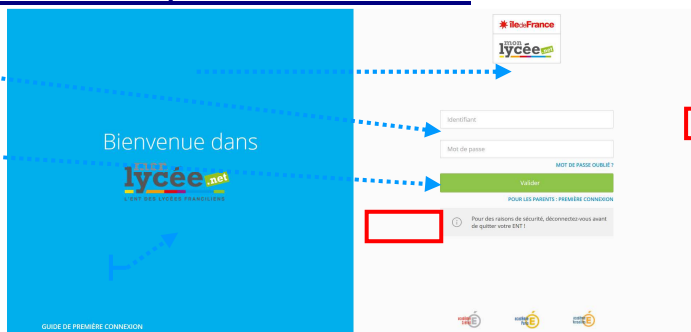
îledeFrance
mon lycée.net

Bienvenue dans
lycée.net
L'ENT DES LYCÉES FRANCILIENS

Identifiant
Mot de passe
MOT DE PASSE OUBLIÉ ?
Valider
POUR LES PARENTS : PREMIÈRE CONNEXION

Pour des raisons de sécurité, déconnectez-vous avant de quitter votre ENT !

GUIDE DE PREMIÈRE CONNEXION